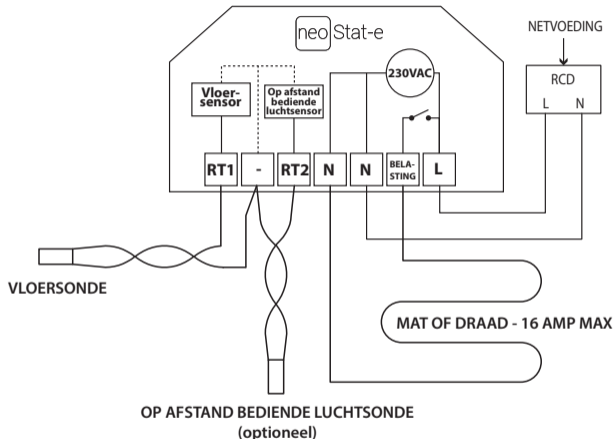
neo Stat-e

NETVOEDING

RCD

L N

230VAC

Vloersensor

Op afstand bediende luchtsensor

RT1

-

RT2

N

N

BELASTING

L

VLOERSONDE

MAT OF DRAAD - 16 AMP MAX

OP AFSTAND BEDIENDE LUCHTSONDE (optioneel)